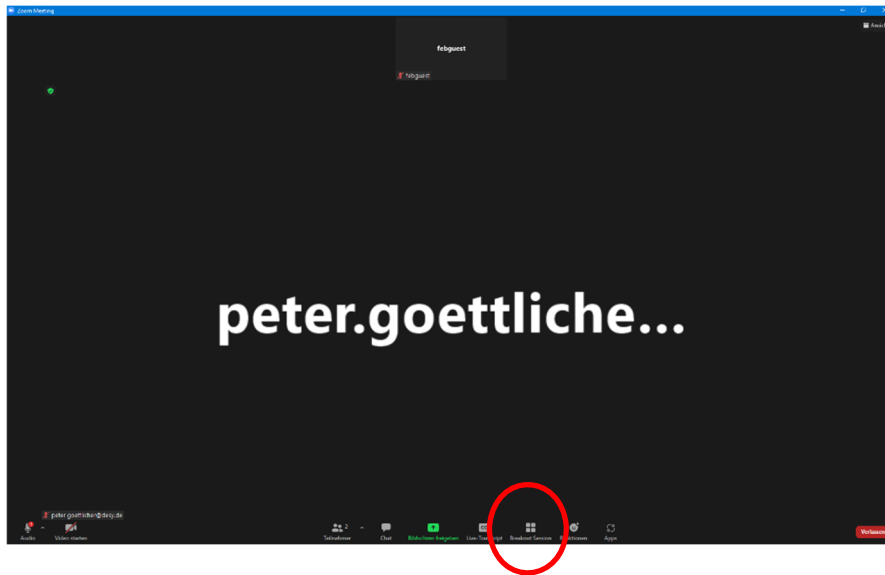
Zoom Meeting

Ansicht

febguest

febguest

peter.goettliche...

peter.goettlicher@desy.de

Audio

Video starten

Teilnehmer 2

Chat

Bildschirm freigeben

Live-Transkript

Breakout Session

Reaktionen

Apps

Verlassen